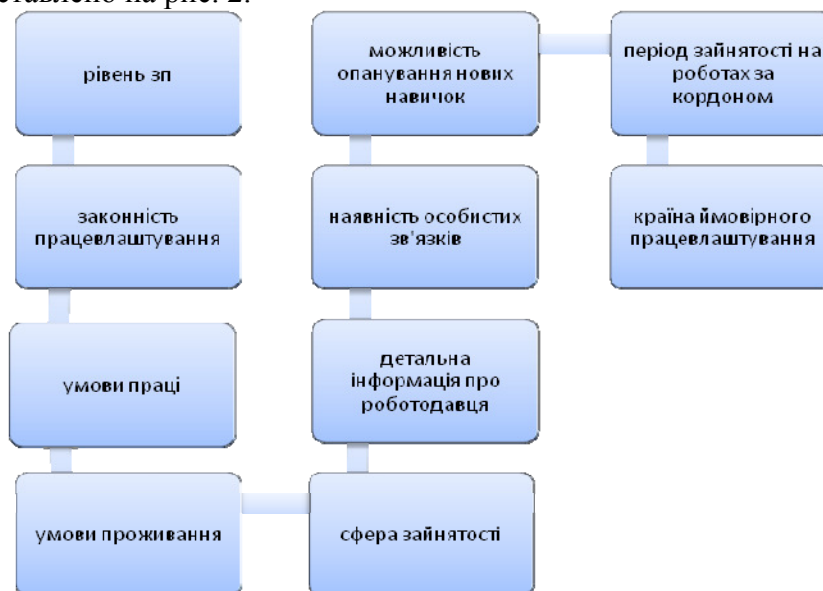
ставлено на рис. 2.

рівень зп

законність працевлаштування

умови праці

умови проживання

сфера зайнятості

детальна інформація про роботодавця

наявність особистих зв'язків

можливість опанування нових навичок

період зайнятості на роботах за кордоном

країна ймовірного працевлаштування